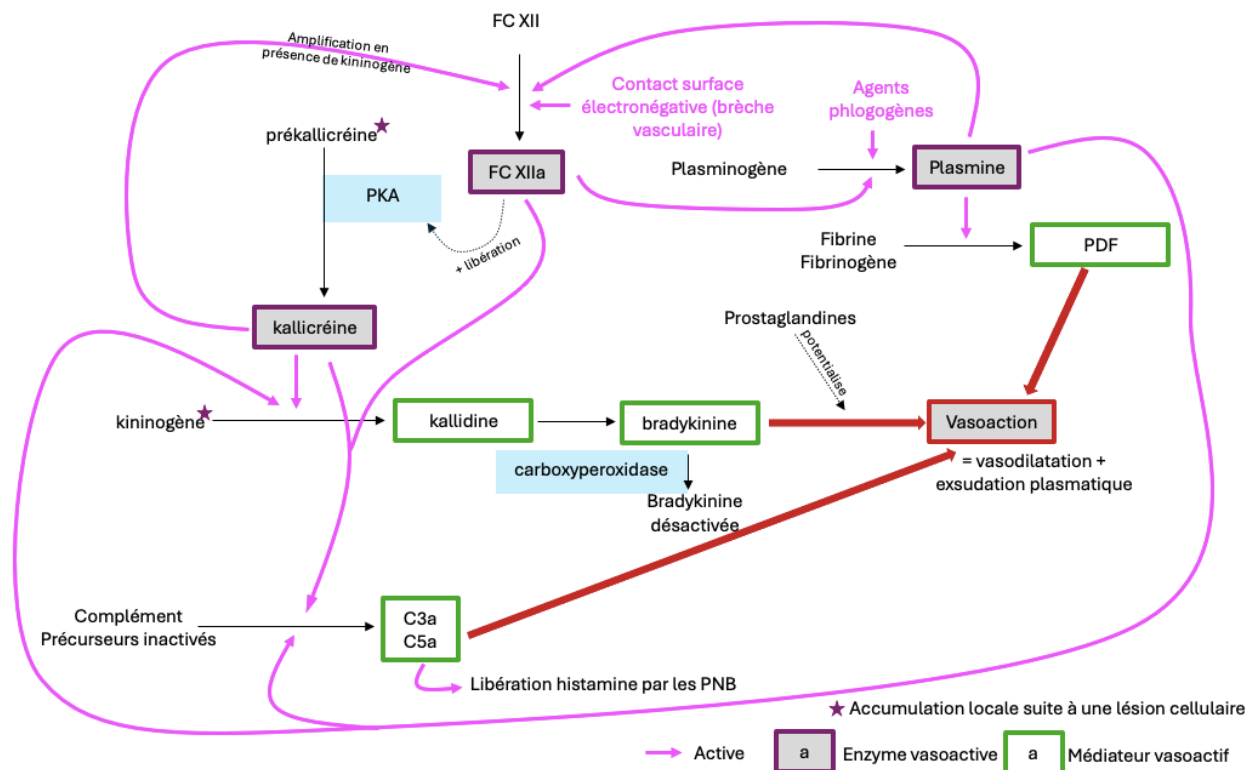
FC XII

Amplification en présence de kininogène

Contact surface électronégative (brèche vasculaire)

Agents phlogogènes

prékallicréine

FC XIIa

Plasminogène

Plasmine

PKA

+ libération

Fibrine
Fibrinogène

PDF

kallicréine

Prostaglandines

potentialise

kininogène

kallidine

bradykinine

Vasoaction

carboxyperoxidase

= vasodilatation + exsudation plasmatique

Bradykinine désactivée

Complément
Précurseurs inactivés

C3a
C5a

Libération histamine par les PNB

Accumulation locale suite à une lésion cellulaire

Active

a

Enzyme vasoactive

a

Médiateur vasoactif